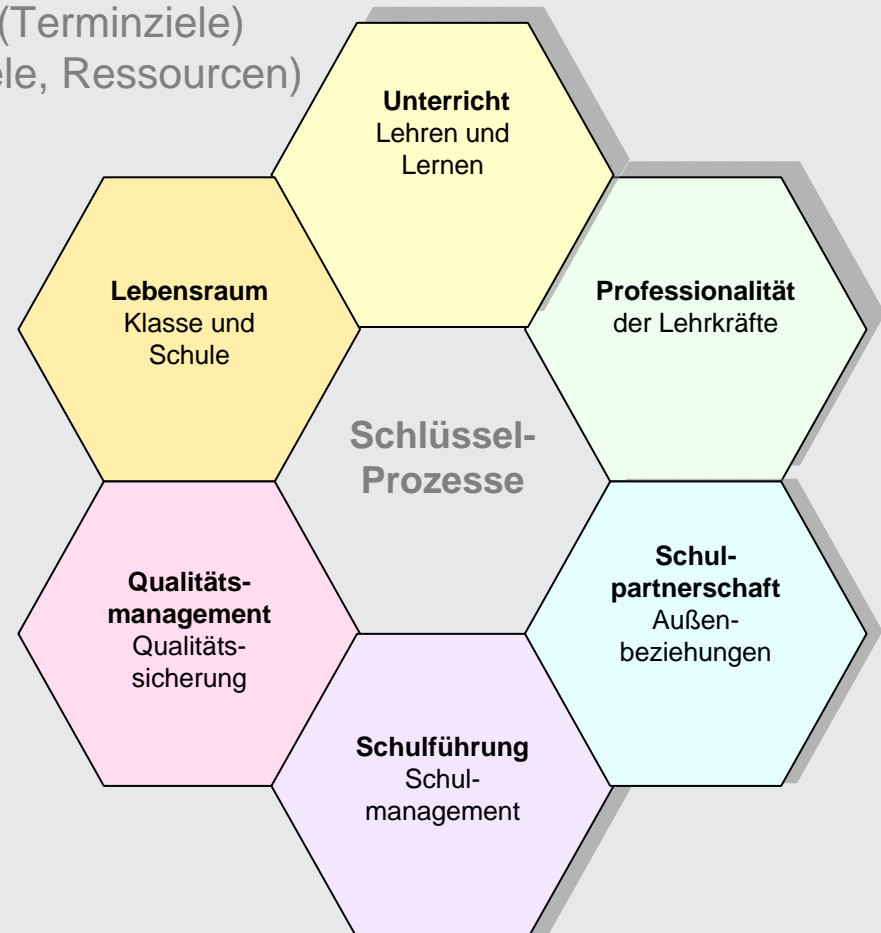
(Terminziele)
ele, Ressourcen)

**Unterricht**
Lehren und Lernen

**Lebensraum**
Klasse und Schule

**Professionalität**
der Lehrkräfte

Schlüssel-Prozesse

**Qualitätsmanagement**
Qualitätssicherung

**Schulpartnerschaft**
Außenbeziehungen

**Schulführung**
Schulmanagement